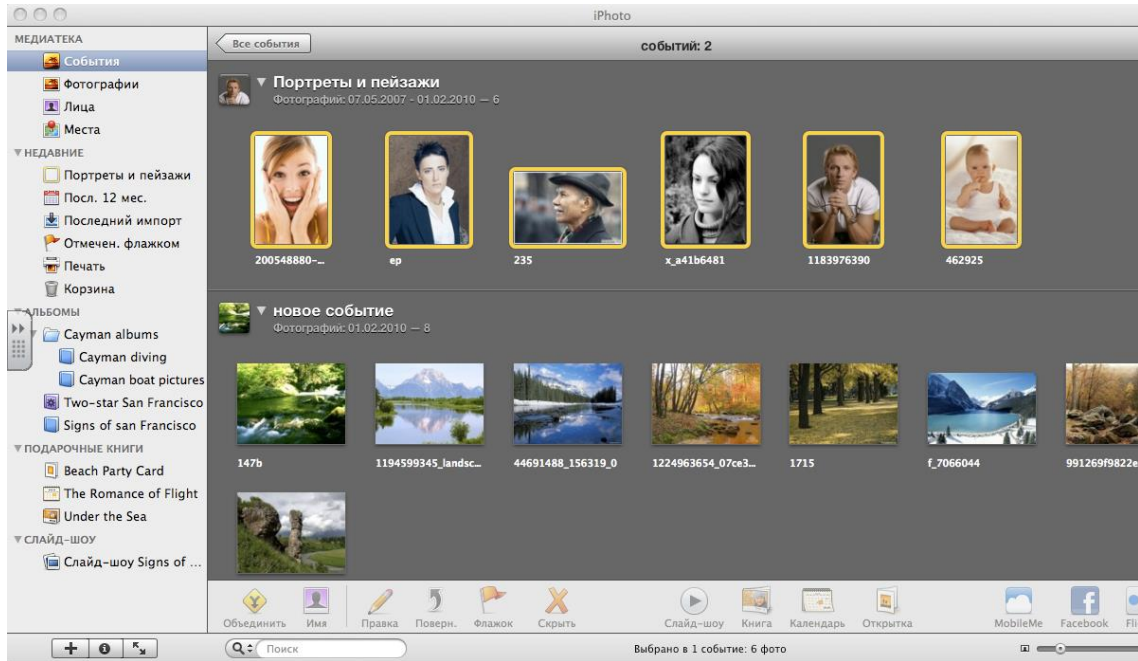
iPhoto

МЕДИАТЕКА
События
Фотографии
Лица
Места
▼НЕДАВНИЕ
Портреты и пейзажи
Посл. 12 мес.
Последний импорт
Отмечен. флажком
Печать
Корзина
▼АЛЬБОМЫ
Cayman albums
Cayman diving
Cayman boat pictures
Two-star San Francisco
Signs of san Francisco
▼ПОДАРОЧНЫЕ КНИГИ
Beach Party Card
The Romance of Flight
Under the Sea
▼СЛАЙД-ШОУ
Слайд-шоу Signs of ...

Все события
событий: 2

▼ Портреты и пейзажи
Фотографии: 07.05.2007 - 01.02.2010 — 6

200548880-...
ер
235
x_a41b6481
1183976390
462925

▼ новое событие
Фотографии: 01.02.2010 — 8

147b
1194599345_landsc...
44691488_156319_0
1224963654_07ce3...
1715
f_7066044
991269f9822e

Объединить
Имя
Правка
Поверн.
Флажок
Скрыть
Слайд-шоу
Книга
Календарь
Открытка
MobileMe
Facebook
Fli

Поиск
Выбрано в 1 событие: 6 фото